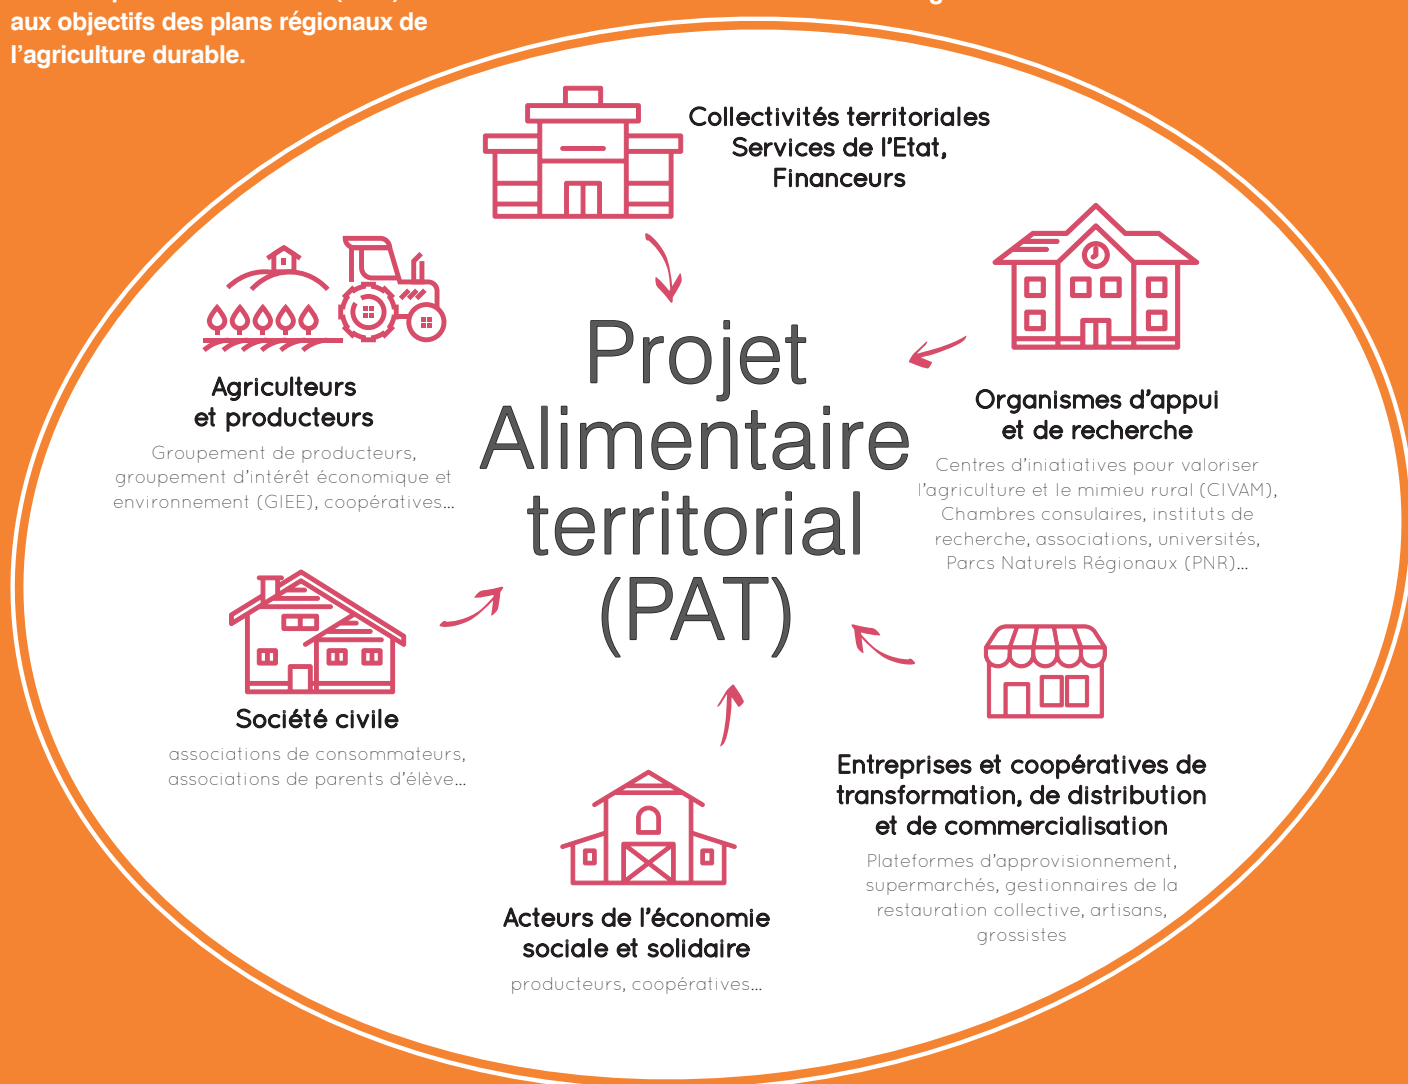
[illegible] aux objectifs des plans régionaux de l'agriculture durable.

Collectivités territoriales
Services de l'Etat,
Financeurs

Agriculteurs et producteurs
Groupement de producteurs, groupement d'intérêt économique et environnement (GIEE), coopératives...

Projet Alimentaire territorial (PAT)

Organismes d'appui et de recherche
Centres d'iniatiatives pour valoriser l'agriculture et le mimieu rural (CIVAM), Chambres consulaires, instituts de recherche, associations, universités, Parcs Naturels Régionaux (PNR)...

Société civile
associations de consommateurs, associations de parents d'élève...

Entreprises et coopératives de transformation, de distribution et de commercialisation
Plateformes d'approvisionnement, supermarchés, gestionnaires de la restauration collective, artisans, grossistes

Acteurs de l'économie sociale et solidaire
producteurs, coopératives...